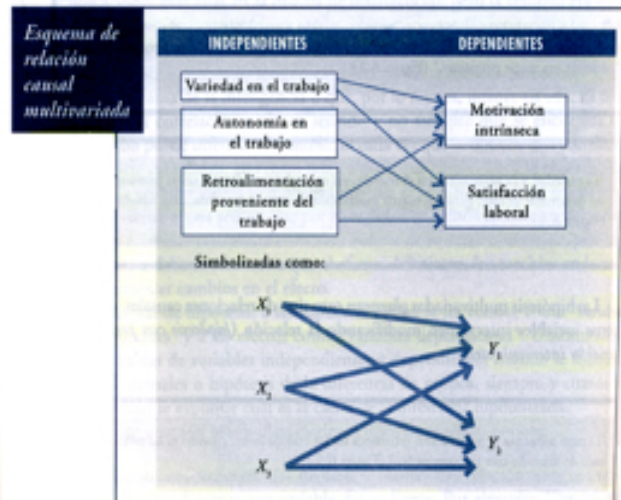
Esquema de relación causal multivariada

INDEPENDIENTES

DEPENDIENTES

Variedad en el trabajo

Autonomía en el trabajo

Retroalimentación proveniente del trabajo

Motivación intrínseca

Satisfacción laboral

Simbolizadas como:

$X_1$

$X_2$

$X_3$

$Y_1$

$Y_2$